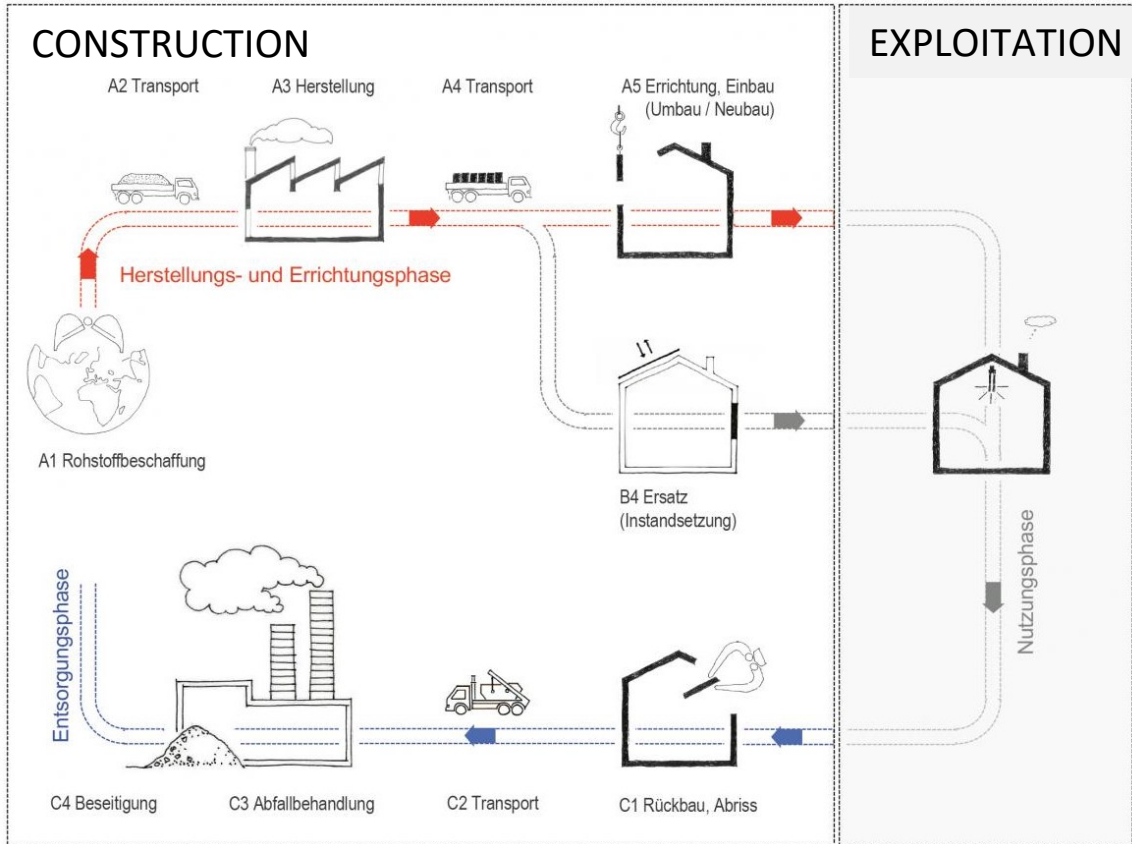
CONSTRUCTION

EXPLOITATION

A2 Transport

A3 Herstellung

A4 Transport

A5 Errichtung, Einbau (Umbau / Neubau)

Herstellungs- und Errichtungsphase

A1 Rohstoffbeschaffung

B4 Ersatz (Instandsetzung)

Nutzungsphase

Entsorgungsphase

C4 Beseitigung

C3 Abfallbehandlung

C2 Transport

C1 Rückbau, Abriss